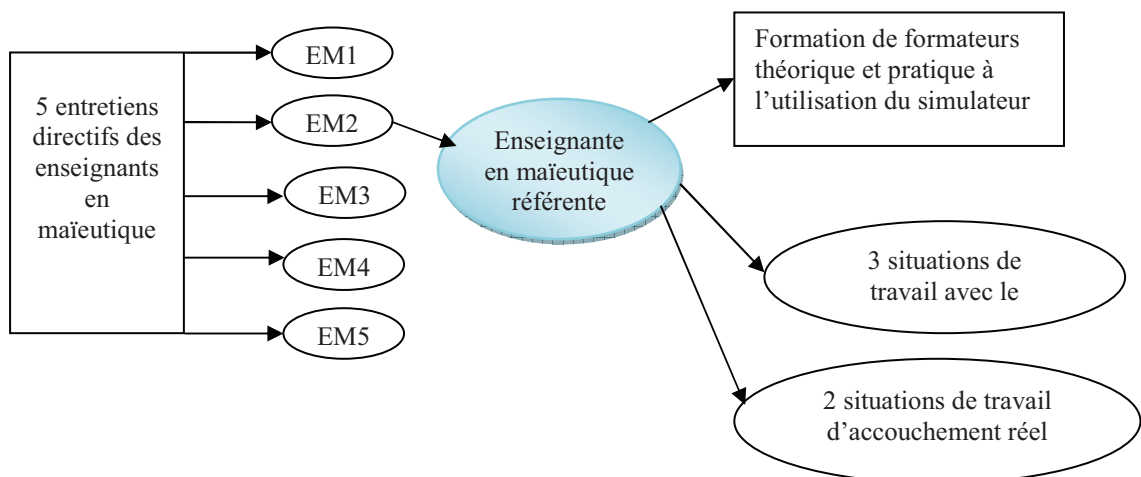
5 entretiens directifs des enseignants en maïeutique

EM1

EM2

EM3

EM4

EM5

Enseignante en maïeutique référente

Formation de formateurs théorique et pratique à l'utilisation du simulateur

3 situations de travail avec le

2 situations de travail d'accouchement réel